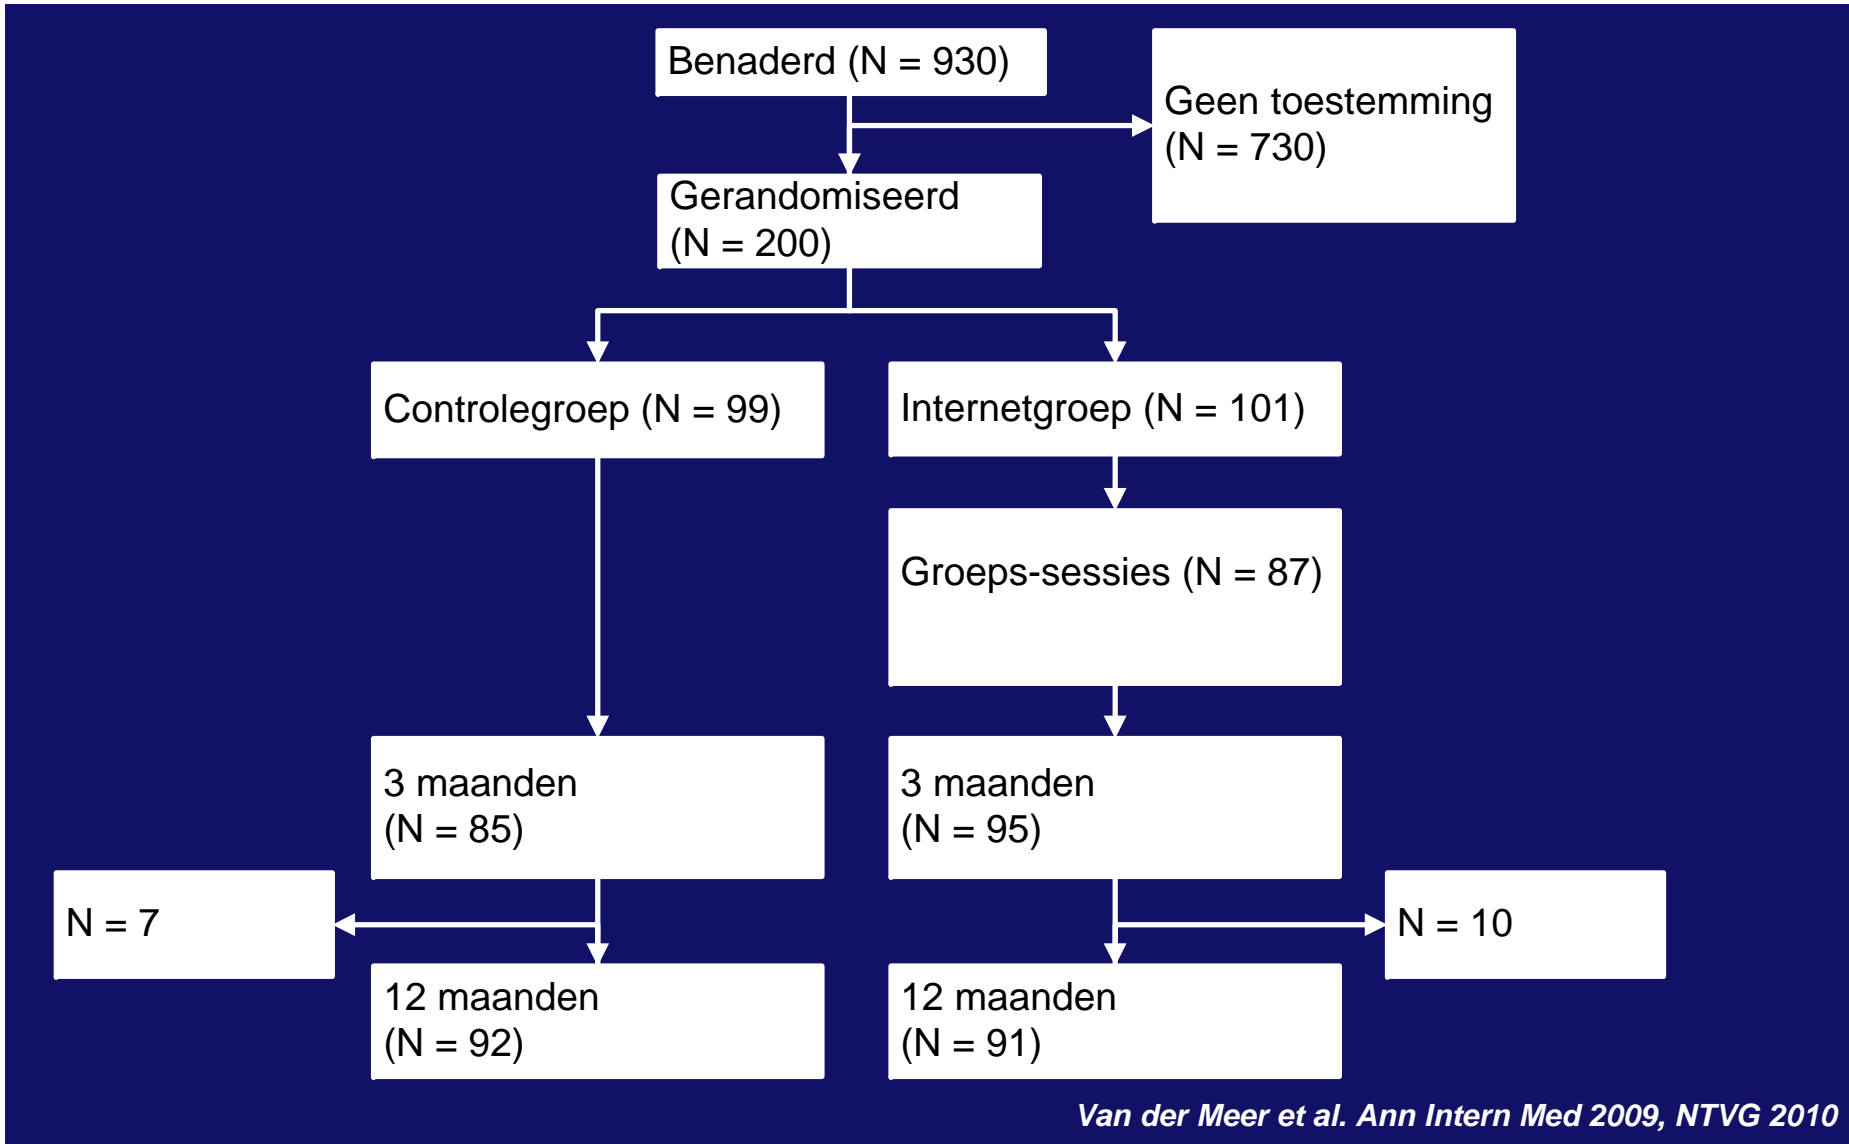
Benaderd (N = 930)

Geen toestemming (N = 730)

Gerandomiseerd (N = 200)

Controlegroep (N = 99)

Internetgroep (N = 101)

Groeps-sessies (N = 87)

3 maanden (N = 85)

3 maanden (N = 95)

N = 7

N = 10

12 maanden (N = 92)

12 maanden (N = 91)

Van der Meer et al. Ann Intern Med 2009, NTVG 2010